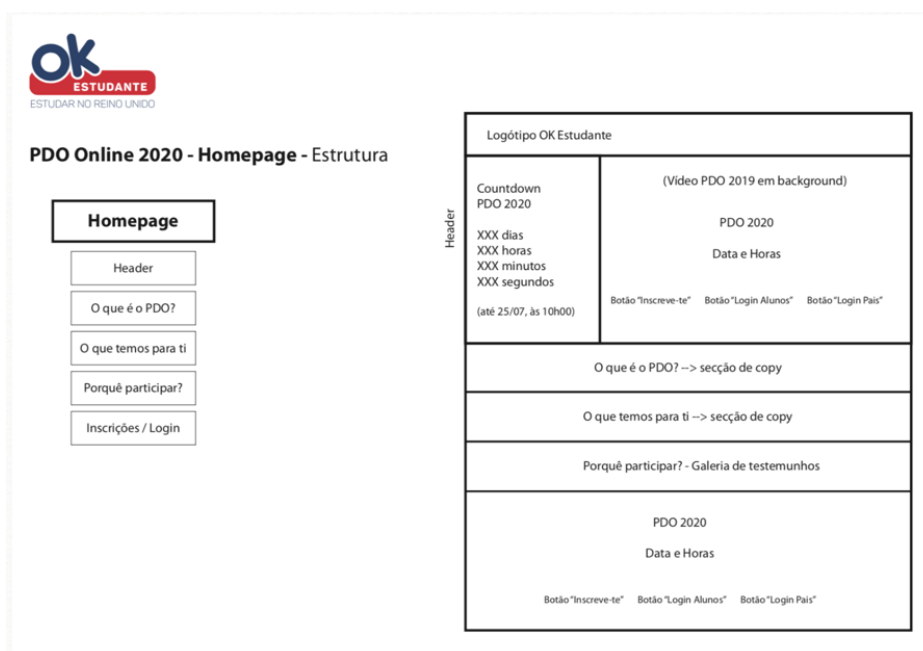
OK
ESTUDANTE
ESTUDAR NO REINO UNIDO

PDO Online 2020 - Homepage - Estrutura

Homepage

Header

O que é o PDO?

O que temos para ti

Porquê participar?

Inscrições / Login

Header

Logótipo OK Estudante

Countdown
PDO 2020

XXX dias
XXX horas
XXX minutos
XXX segundos

(até 25/07, às 10h00)

(Vídeo PDO 2019 em background)

PDO 2020

Data e Horas

Botão "Inscreve-te" Botão "Login Alunos" Botão "Login Pais"

O que é o PDO? --> secção de copy

O que temos para ti --> secção de copy

Porquê participar? - Galeria de testemunhos

PDO 2020

Data e Horas

Botão "Inscreve-te" Botão "Login Alunos" Botão "Login Pais"